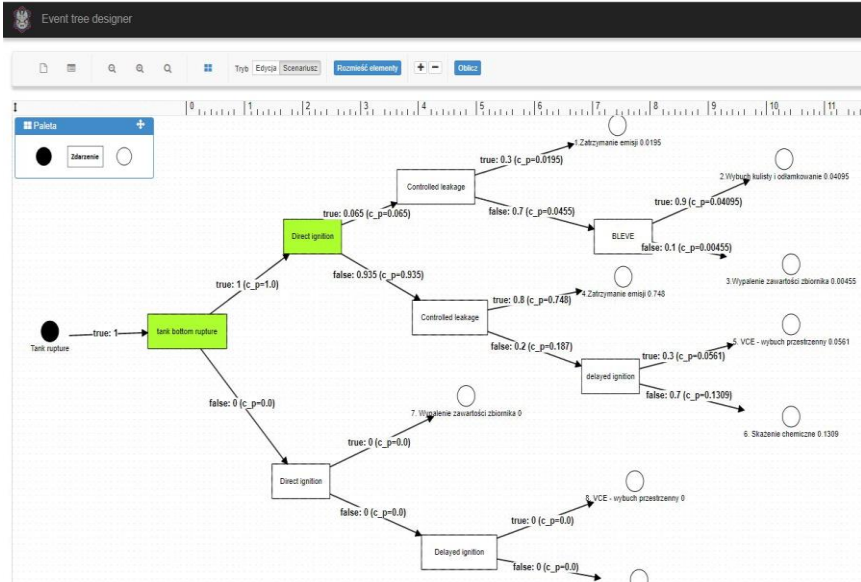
Event tree designer

Tryb Edycja Scenariusz Rozmieść elementy + − Oblicz

0 1 2 3 4 5 6 7 8 9 10 11

Paleta +

Zdarzenie

Tank rupture

true: 1

tank bottom rupture

true: 1 (c_p=1.0)

Direct ignition

true: 0.065 (c_p=0.065)

Controlled leakage

true: 0.3 (c_p=0.0195)

1.Zatrzymanie emisji 0.0195

false: 0.7 (c_p=0.0455)

BLEVE

true: 0.9 (c_p=0.04095)

2.Wybuch kulisty i odłamkowanie 0.04095

false: 0.1 (c_p=0.00455)

3.Wypalenie zawartości zbiornika 0.00455

false: 0.935 (c_p=0.935)

Controlled leakage

true: 0.8 (c_p=0.748)

4.Zatrzymanie emisji 0.748

false: 0.2 (c_p=0.187)

delayed ignition

true: 0.3 (c_p=0.0561)

5. VCE - wybuch przestrzenny 0.0561

false: 0.7 (c_p=0.1309)

6. Skażenie chemiczne 0.1309

false: 0 (c_p=0.0)

Direct ignition

true: 0 (c_p=0.0)

7. Wypalenie zawartości zbiornika 0

false: 0 (c_p=0.0)

Delayed ignition

true: 0 (c_p=0.0)

8. VCE - wybuch przestrzenny 0

false: 0 (c_p=0.0)